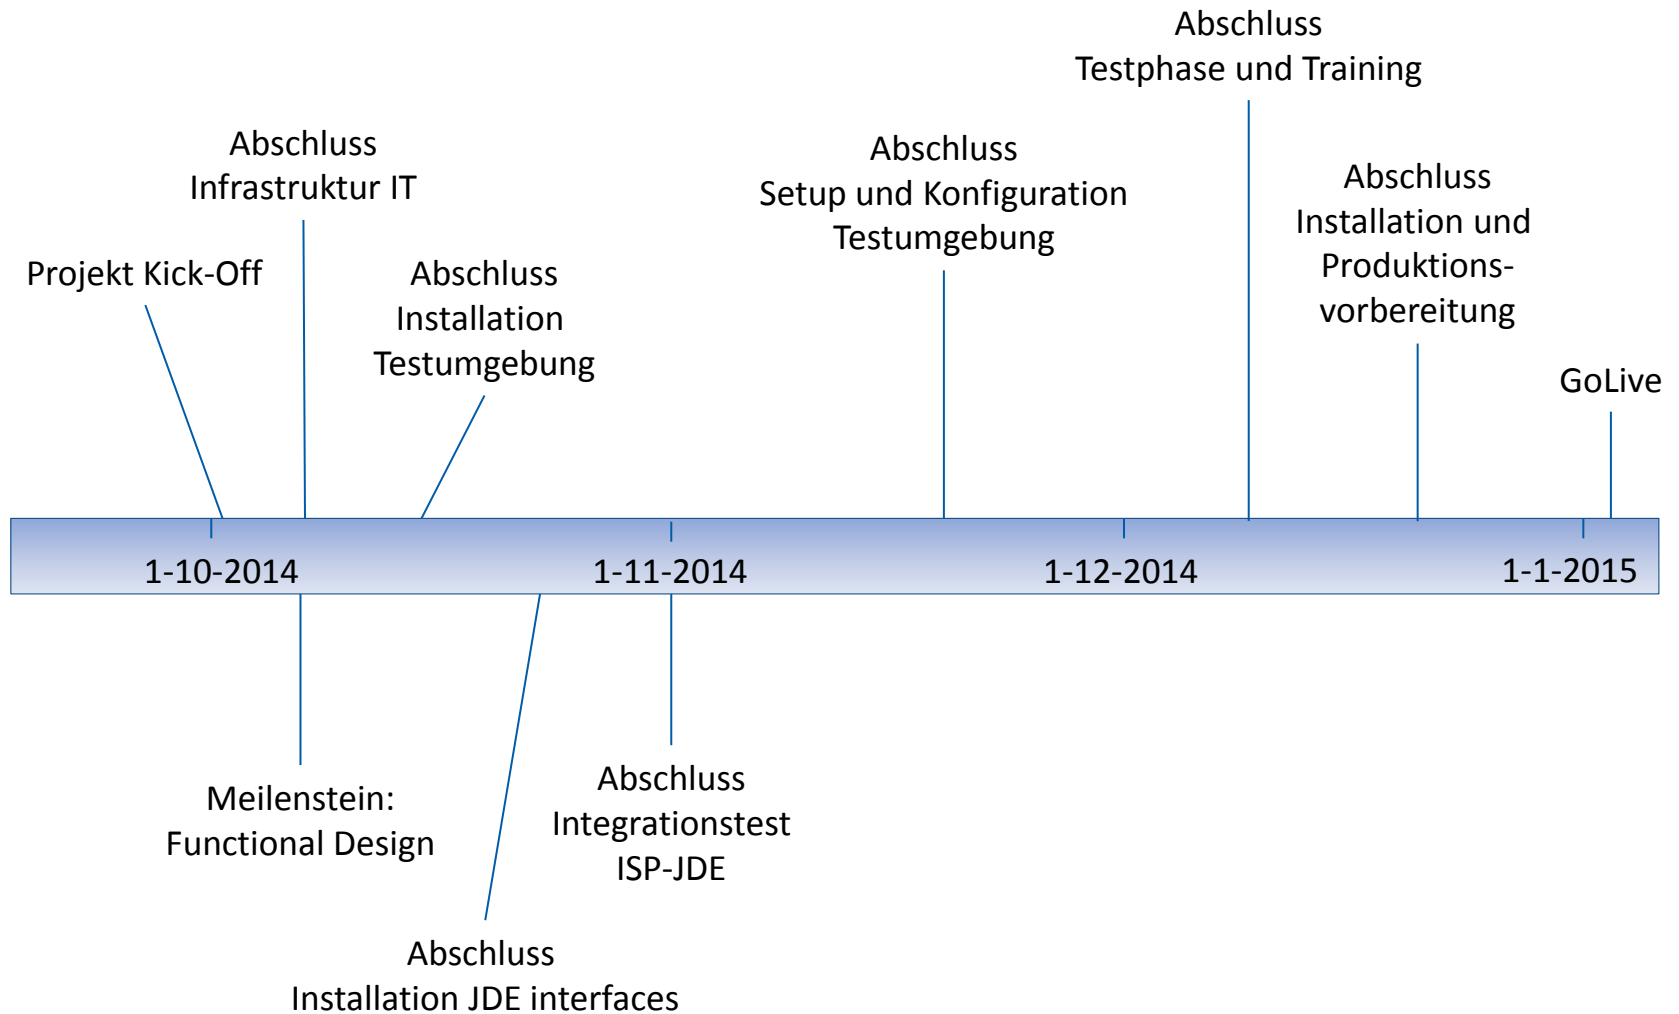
Abschluss
Testphase und Training

Abschluss
Infrastruktur IT

Abschluss
Setup und Konfiguration
Testumgebung

Abschluss
Installation und
Produktionsvorbereitung

Projekt Kick-Off

Abschluss
Installation
Testumgebung

GoLive

1-10-2014

1-11-2014

1-12-2014

1-1-2015

Meilenstein:
Functional Design

Abschluss
Integrationstest
ISP-JDE

Abschluss
Installation JDE interfaces